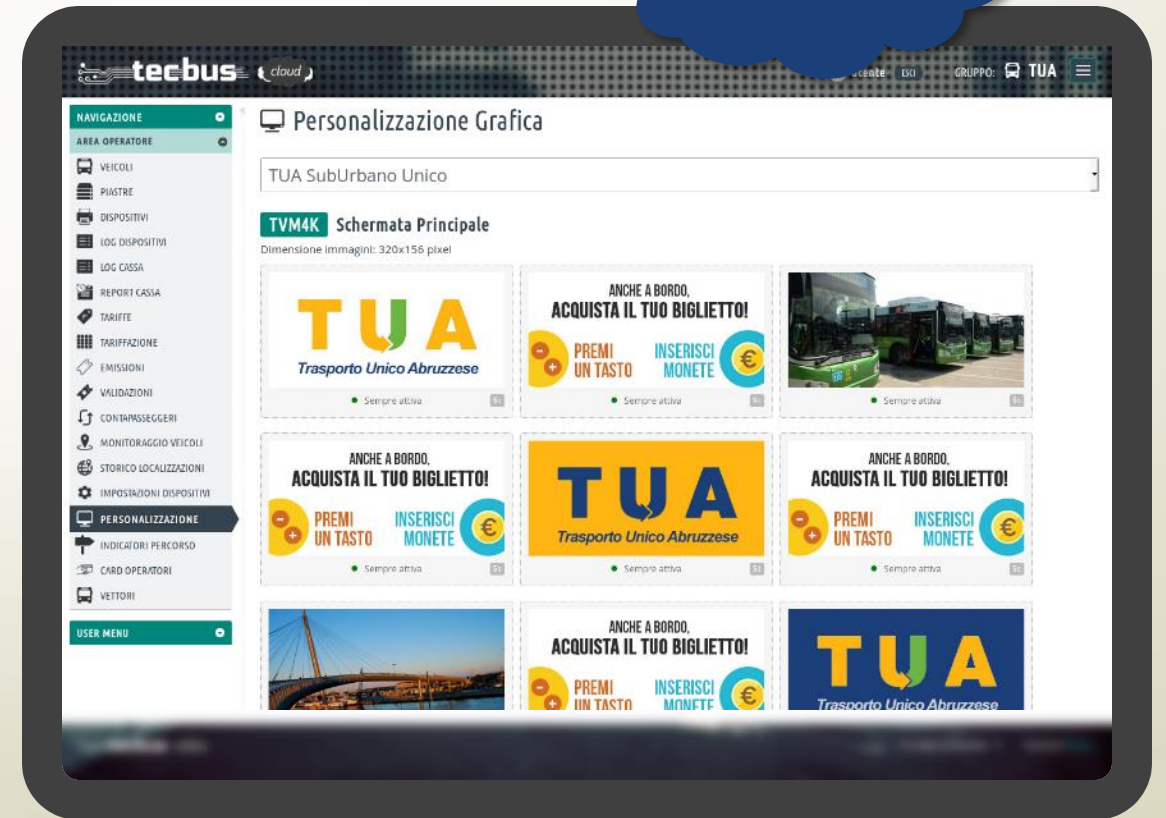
tecbus cloud

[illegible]ucente ESCI GRUPPO: TUA

NAVIGAZIONE
AREA OPERATORE
VEICOLI
PIASTRE
DISPOSITIVI
LOG DISPOSITIVI
LOG CASSA
REPORT CASSA
TARIFFE
TARIFFAZIONE
EMISSIONI
VALIDAZIONI
CONTAPASSEGGERI
MONITORAGGIO VEICOLI
STORICO LOCALIZZAZIONI
IMPOSTAZIONI DISPOSITIVI
PERSONALIZZAZIONE
INDICATORI PERCORSO
CARD OPERATORI
VETTORI
USER MENU

Personalizzazione Grafica

TUA SubUrbano Unico

TVM4K Schermata Principale
Dimensione immagini: 320x156 pixel

TUA
Trasporto Unico Abruzzese
Sempre attiva 5s

ANCHE A BORDO, ACQUISTA IL TUO BIGLIETTO!
PREMI UN TASTO
INSERISCI MONETE
Sempre attiva 5s

Sempre attiva 5s

ANCHE A BORDO, ACQUISTA IL TUO BIGLIETTO!
PREMI UN TASTO
INSERISCI MONETE
Sempre attiva 5s

TUA
Trasporto Unico Abruzzese
Sempre attiva 5s

ANCHE A BORDO, ACQUISTA IL TUO BIGLIETTO!
PREMI UN TASTO
INSERISCI MONETE
Sempre attiva 5s

ANCHE A BORDO, ACQUISTA IL TUO BIGLIETTO!
PREMI UN TASTO
INSERISCI MONETE

TUA
Trasporto Unico Abruzzese